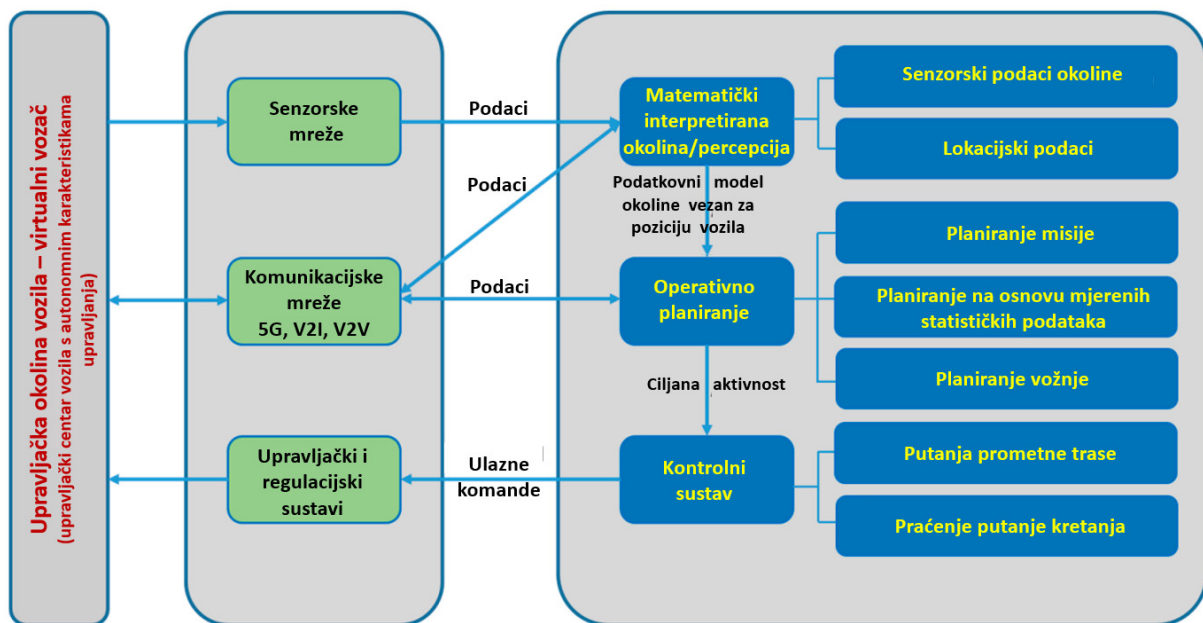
Upravljačka okolina vozila – virtualni vozač
(upravljački centar vozila s autonomnim karakteristikama upravljanja)

Senzorske mreže

Komunikacijske mreže 5G, V2I, V2V

Upravljački i regulacijski sustavi

Podaci

Podaci

Podaci

Ulazne komande

Matematički interpretirana okolina/percepcija

Podatkovni model okoline vezan za poziciju vozila

Operativno planiranje

Ciljana aktivnost

Kontrolni sustav

Senzorski podaci okoline

Lokacijski podaci

Planiranje misije

Planiranje na osnovu mjerenih statističkih podataka

Planiranje vožnje

Putanja prometne trase

Praćenje putanje kretanja